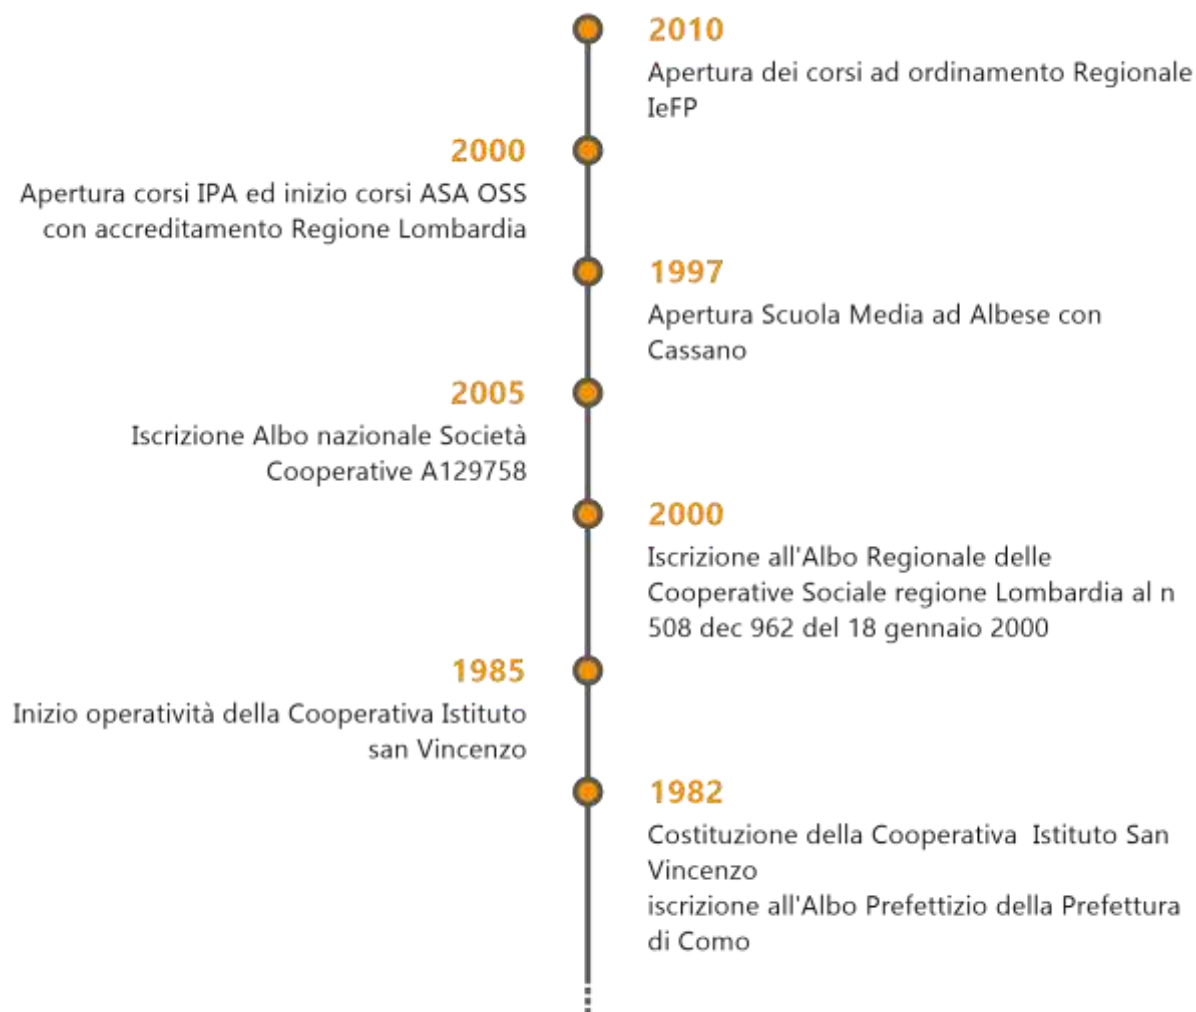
2010
Apertura dei corsi ad ordinamento Regionale IeFP

2000
Apertura corsi IPA ed inizio corsi ASA OSS con accreditamento Regione Lombardia

1997
Apertura Scuola Media ad Albese con Cassano

2005
Iscrizione Albo nazionale Società Cooperative A129758

2000
Iscrizione all'Albo Regionale delle Cooperative Sociale regione Lombardia al n 508 dec 962 del 18 gennaio 2000

1985
Inizio operatività della Cooperativa Istituto san Vincenzo

1982
Costituzione della Cooperativa Istituto San Vincenzo
iscrizione all'Albo Prefettizio della Prefettura di Como